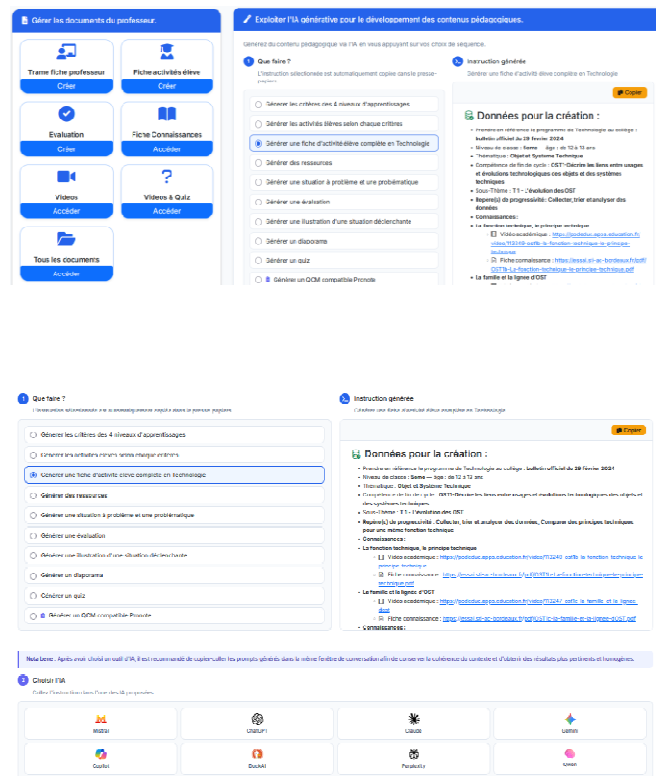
Gérer les documents du professeur.

Trame fiche professeur
Créer

Fiche activités élève
Créer

Evaluation
Créer

Fiche Connaissances
Accéder

Vidéos
Accéder

Vidéos & Quiz
Accéder

Tous les documents
Accéder

Exploiter l'IA générative pour le développement des contenus pédagogiques.

Générez du contenu pédagogique via l'IA en vous appuyant sur vos choix de séquence.

1 Que faire ?
L'instruction sélectionnée est automatiquement copiée dans le presse-papiers

Générer les critères des 4 niveaux d'apprentissages
Générer les activités élèves selon chaque critères
Générer une fiche d'activité élève complète en Technologie
Générer des ressources
Générer une situation à problème et une problématique
Générer une évaluation
Générer une illustration d'une situation déclenchante
Générer un diaporama
Générer un quiz
Générer un QCM compatible Pronote

2 Instruction générée
Générer une fiche d'activités élève complète en Technologie

Copier

Données pour la création :

Programme de référence le programme de Technologie au collège : bulletin officiel du 29 février 2024
Niveau de classe : 5ème — âge : de 12 à 13 ans
Thématique : Objet et Système Technique
Compétence de fin de cycle : CST - Décrire les liens entre usages et évolutions technologiques des objets et des systèmes techniques
Sous-Thème : T1 - L'évolution des OST
Repère(s) de progressivité : Collecter, trier et analyser des données
Connaissances :
La fonction technique, le principe technique
Vidéo académique : https://podeduc.apps.education.fr/video/113249-ostfb-la-fonction-technique-le-principe-technique
Fiche connaissance : https://ressai.sti-ac-bordeaux.fr/ostf/OST1b-La-fonction-technique-le-principe-technique.pdf
La famille et la lignée d'OST

1 Que faire ?
L'instruction sélectionnée est automatiquement copiée dans le presse-papiers

Générer les critères des 4 niveaux d'apprentissages
Générer les activités élèves selon chaque critères
Générer une fiche d'activité élève complète en Technologie
Générer des ressources
Générer une situation à problème et une problématique
Générer une évaluation
Générer une illustration d'une situation déclenchante
Générer un diaporama
Générer un quiz
Générer un QCM compatible Pronote

2 Instruction générée
Générer une fiche d'activités élève complète en Technologie

Copier

Données pour la création :

Programme de référence le programme de Technologie au collège : bulletin officiel du 29 février 2024
Niveau de classe : 5ème — âge : de 12 à 13 ans
Thématique : Objet et Système Technique
Compétence de fin de cycle : CST - Décrire les liens entre usages et évolutions technologiques des objets et des systèmes techniques
Sous-Thème : T1 - L'évolution des OST
Repère(s) de progressivité : Collecter, trier et analyser des données, Comparer des principes techniques pour une même fonction technique
Connaissances :
La fonction technique, le principe technique
Vidéo académique : https://podeduc.apps.education.fr/video/113249-ostfb-la-fonction-technique-le-principe-technique
Fiche connaissance : https://ressai.sti-ac-bordeaux.fr/ostf/OST1b-La-fonction-technique-le-principe-technique.pdf
La famille et la lignée d'OST
Vidéo académique : https://podeduc.apps.education.fr/video/113247-ostfc-la-famille-et-la-lignee-dost
Fiche connaissance : https://ressai.sti-ac-bordeaux.fr/ostf/OST1c-la-famille-et-la-lignee-dOST.pdf
Connaissances :

Nota Bene : Après avoir choisi un outil d'IA, il est recommandé de copier-coller les prompts générés dans la même fenêtre de conversation afin de conserver la cohérence du contexte et d'obtenir des résultats plus pertinents et homogènes.

3 Choisir l'IA
Cliquez ici pour choisir l'une des IA proposées.

Mistral
ChatGPT
Claude
Gemini
Copilot
DuckAI
Perplexity
Qwen